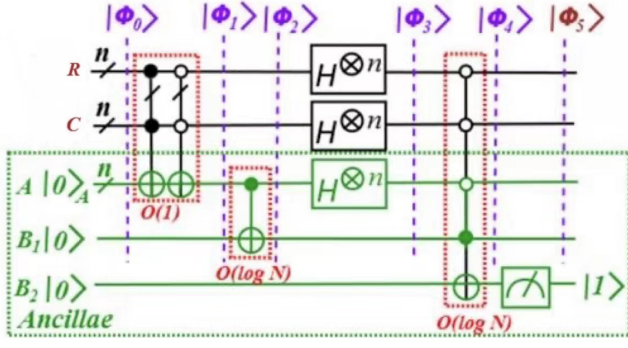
$|\Phi_0\rangle$ $|\Phi_1\rangle$ $|\Phi_2\rangle$ $|\Phi_3\rangle$ $|\Phi_4\rangle$ $|\Phi_5\rangle$

R n

C n

$A\ |0\rangle_A$ n

$B_1\ |0\rangle$

$B_2\ |0\rangle$

$H^{\otimes n}$

$H^{\otimes n}$

$H^{\otimes n}$

O(1)

O(log N)

O(log N)

$|1\rangle$

Ancillae